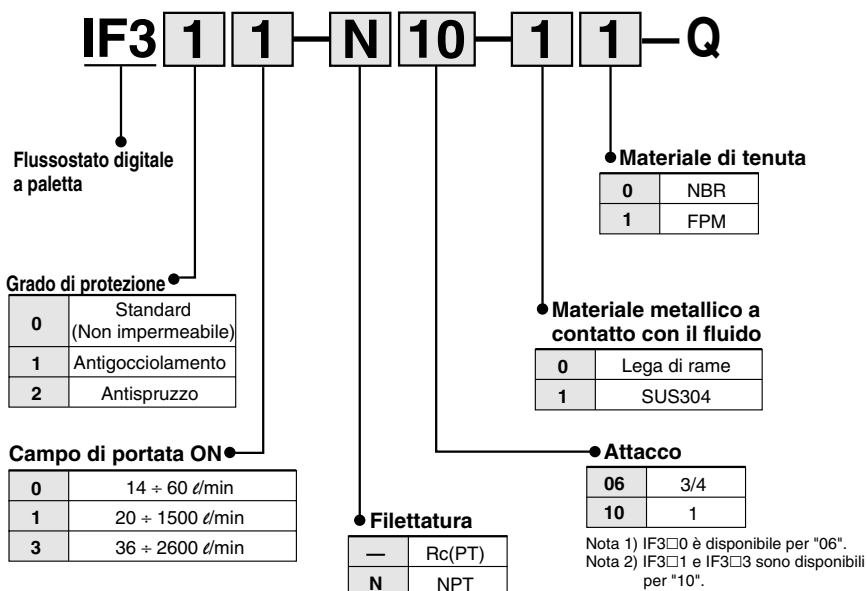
IF3 1 1 – N 10 – 1 1 – Q

Flussostato digitale a paletta

Materiale di tenuta

| 0 | NBR |
|---|---|
| 1 | FPM |

Grado di protezione

| 0 | Standard (Non impermeabile) |
|---|---|
| 1 | Antigocciolamento |
| 2 | Antispruzzo |

Materiale metallico a contatto con il fluido

| 0 | Lega di rame |
|---|---|
| 1 | SUS304 |

Campo di portata ON

| 0 | 14 ÷ 60 ℓ/min |
|---|---|
| 1 | 20 ÷ 1500 ℓ/min |
| 3 | 36 ÷ 2600 ℓ/min |

Attacco

| 06 | 3/4 |
|---|---|
| 10 | 1 |

Filettatura

| — | Rc(PT) |
|---|---|
| N | NPT |

Nota 1) IF3□0 è disponibile per "06".
Nota 2) IF3□1 e IF3□3 sono disponibili per "10".